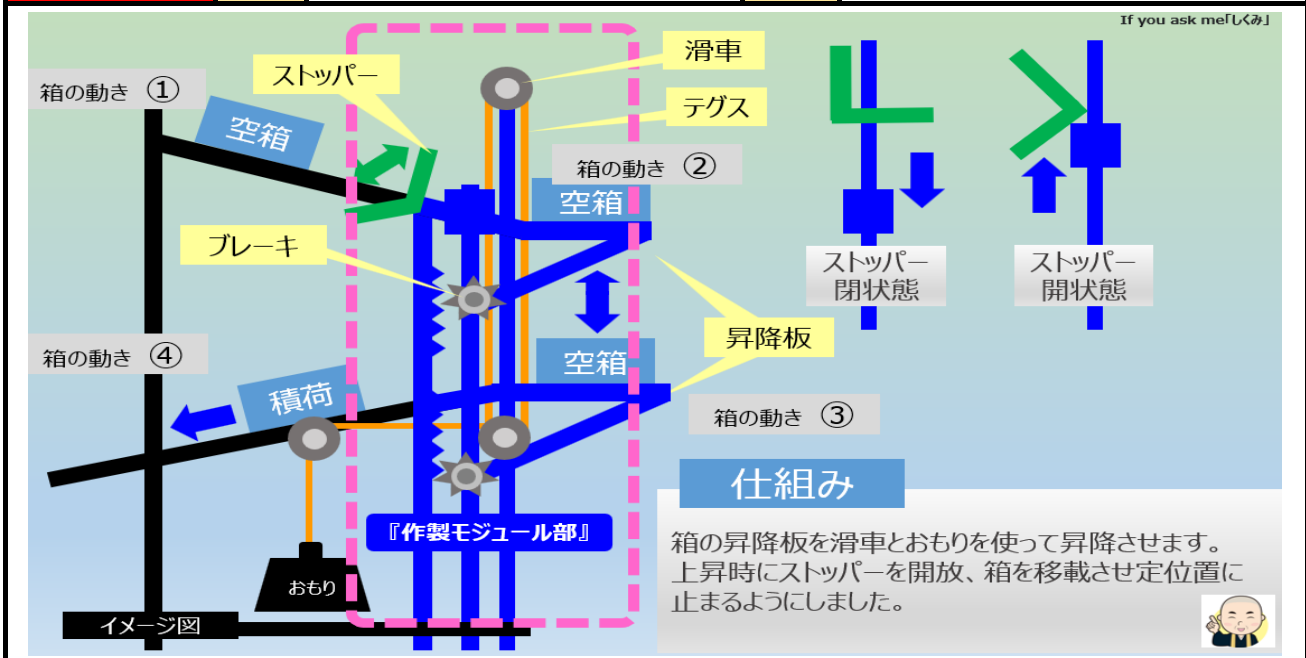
If you ask me「しくみ」

箱の動き ①

空箱

ストッパー

滑車

テグス

箱の動き ②

空箱

ブレーキ

ストッパー
閉状態

ストッパー
開状態

昇降板

箱の動き ④

空箱

積荷

箱の動き ③

仕組み

『作製モジュール部』

おもり

イメージ図

箱の昇降板を滑車とおもりを使って昇降させます。
上昇時にストッパーを開放、箱を移載させ定位置に止まるようにしました。